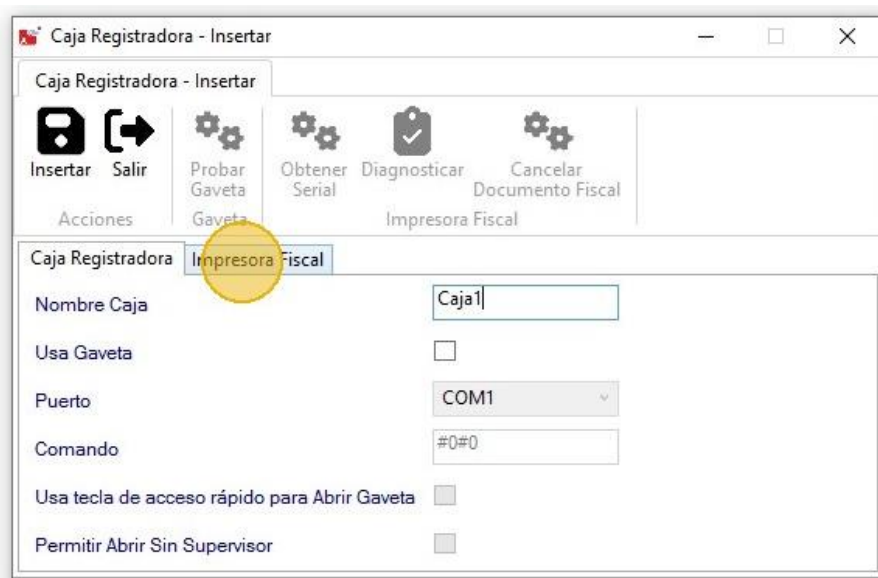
Caja Registradora - Insertar

Caja Registradora - Insertar

Insertar Salir
Acciones

Probar Gaveta
Gaveta

Obtener Serial Diagnosticar Cancelar Documento Fiscal
Impresora Fiscal

Caja Registradora Impresora Fiscal

Nombre Caja Caja1

Usa Gaveta

Puerto COM1

Comando #0#0

Usa tecla de acceso rápido para Abrir Gaveta

Permitir Abrir Sin Supervisor